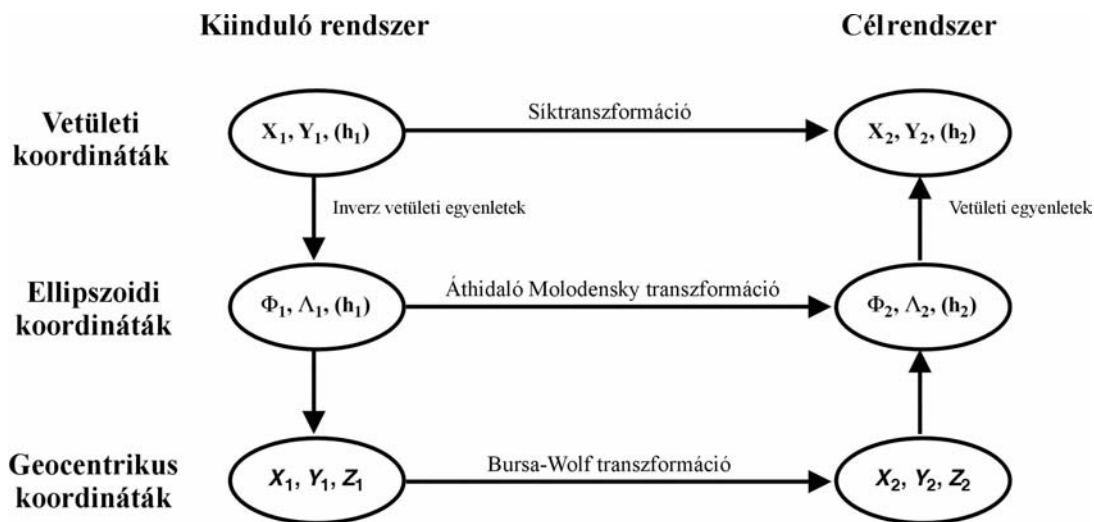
Kiinduló rendszer

Célrendszer

Vetületi koordináták

$X_1, Y_1, (h_1)$

Síktranszformáció

$X_2, Y_2, (h_2)$

Inverz vetületi egyenletek

Vetületi egyenletek

Ellipszoidi koordináták

$\Phi_1, \Lambda_1, (h_1)$

Áthidaló Molodensky transzformáció

$\Phi_2, \Lambda_2, (h_2)$

Geocentrikus koordináták

$X_1, Y_1, Z_1$

Bursa-Wolf transzformáció

$X_2, Y_2, Z_2$